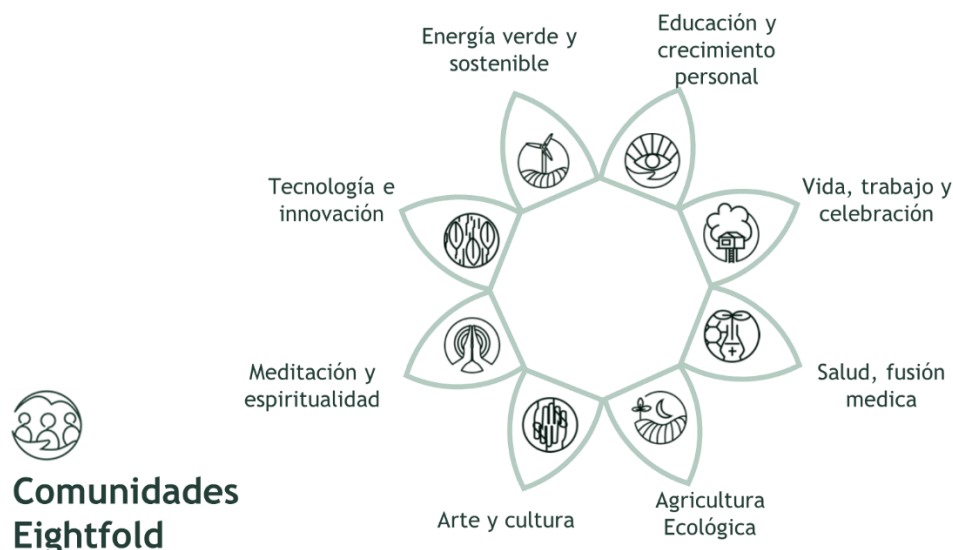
Energía verde y sostenible

Educación y crecimiento personal

Tecnología e innovación

Vida, trabajo y celebración

Meditación y espiritualidad

Salud, fusión medica

Arte y cultura

Agricultura Ecológica

Comunidades Eightfold